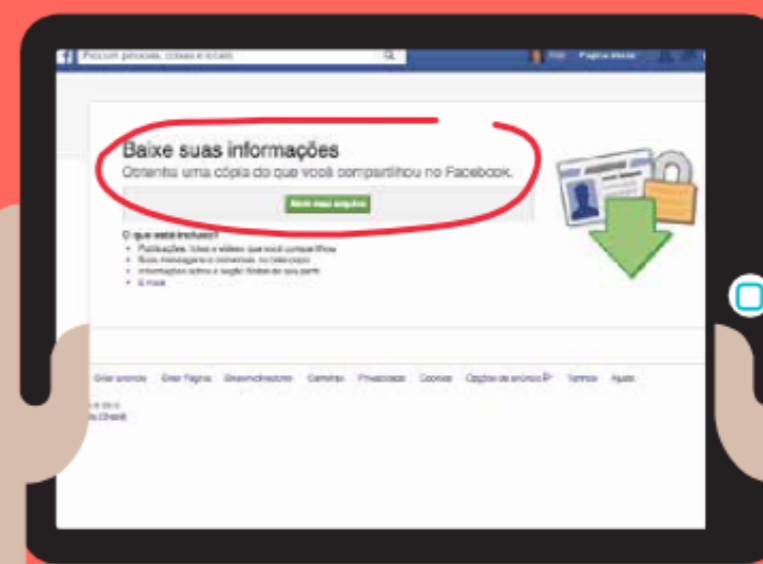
Procurar pessoas, coisas e locais

Página inicial

Baixe suas informações

Obtenha uma cópia do que você compartilhou no Facebook.

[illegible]

O que está incluído?

Publicações, fotos e vídeos que você compartilhou
Suas mensagens e conversas no bate-papo
Informações sobre a seção Sobre do seu perfil
E mais

Criar anúncio Criar Página Desenvolvedores Carreiras Privacidade Cookies Opções de anúncio Termos Ajuda

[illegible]
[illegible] (Brasil)